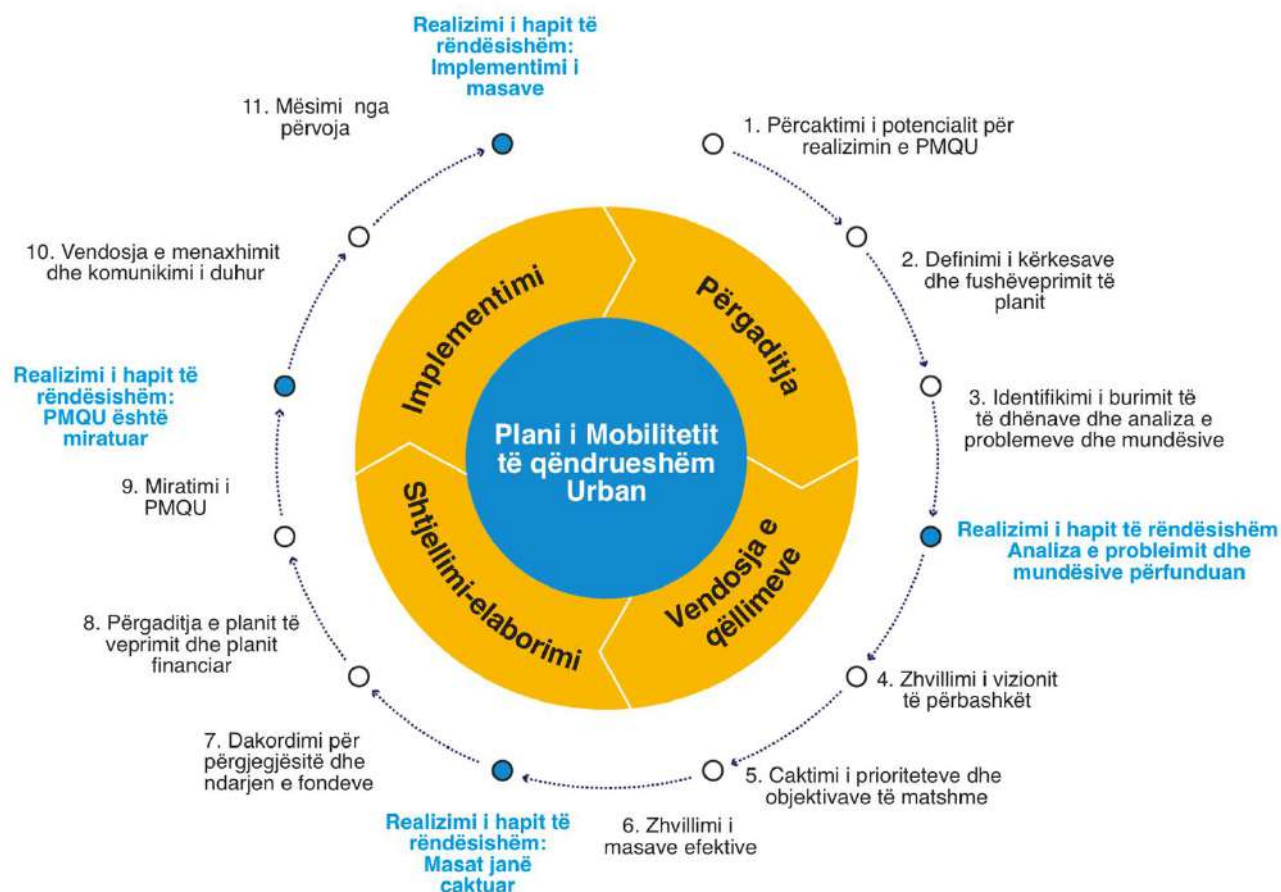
Realizimi i hapit të rëndësishëm: Implementimi i masave

1. Përcaktimi i potencialit për realizimin e PMQU

2. Definimi i kërkesave dhe fushëveprimit të planit

3. Identifikimi i burimit të të dhënave dhe analiza e problemeve dhe mundësive

Realizimi i hapit të rëndësishëm Analiza e problemit dhe mundësive përfunduan

4. Zhvillimi i vizionit të përbashkët

5. Caktimi i prioriteteve dhe objektivave të matshme

6. Zhvillimi i masave efektive

Realizimi i hapit të rëndësishëm: Masat janë caktuar

7. Dakordimi për përgjegjësitë dhe ndarjen e fondeve

8. Përgaditja e planit të veprimit dhe planit financiar

9. Miratimi i PMQU

Realizimi i hapit të rëndësishëm: PMQU është miratuar

10. Vendosja e menaxhimit dhe komunikimi i duhur

11. Mësimi nga përvoja

Implementimi

Përgaditja

Vendosja e qëllimeve

Shtjellimi-elaborimi

Plani i Mobilitetit të qëndrueshëm Urban